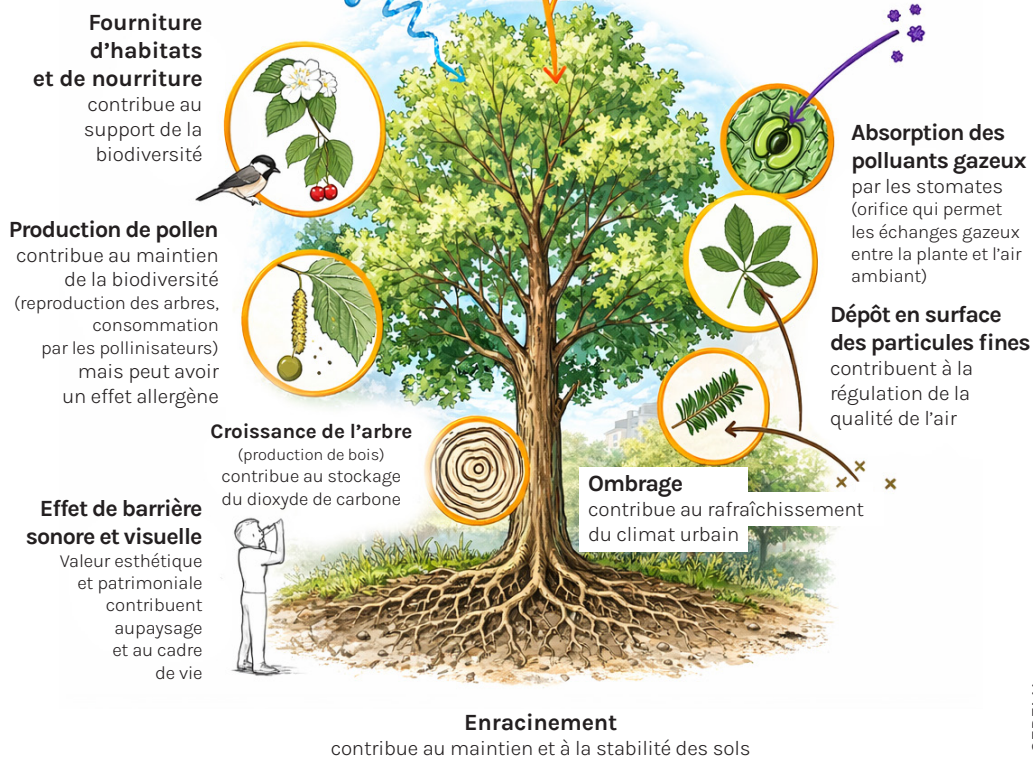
Fourniture d'habitats et de nourriture
contribue au support de la biodiversité

Production de pollen
contribue au maintien de la biodiversité (reproduction des arbres, consommation par les pollinisateurs) mais peut avoir un effet allergène

Croissance de l'arbre
(production de bois) contribue au stockage du dioxyde de carbone

Effet de barrière sonore et visuelle
Valeur esthétique et patrimoniale contribuent aupaysage et au cadre de vie

Absorption des polluants gazeux
par les stomates (orifice qui permet les échanges gazeux entre la plante et l'air ambiant)

Dépôt en surface des particules fines
contribuent à la régulation de la qualité de l'air

Ombrage
contribue au rafraîchissement du climat urbain

Enracinement
contribue au maintien et à la stabilité des sols